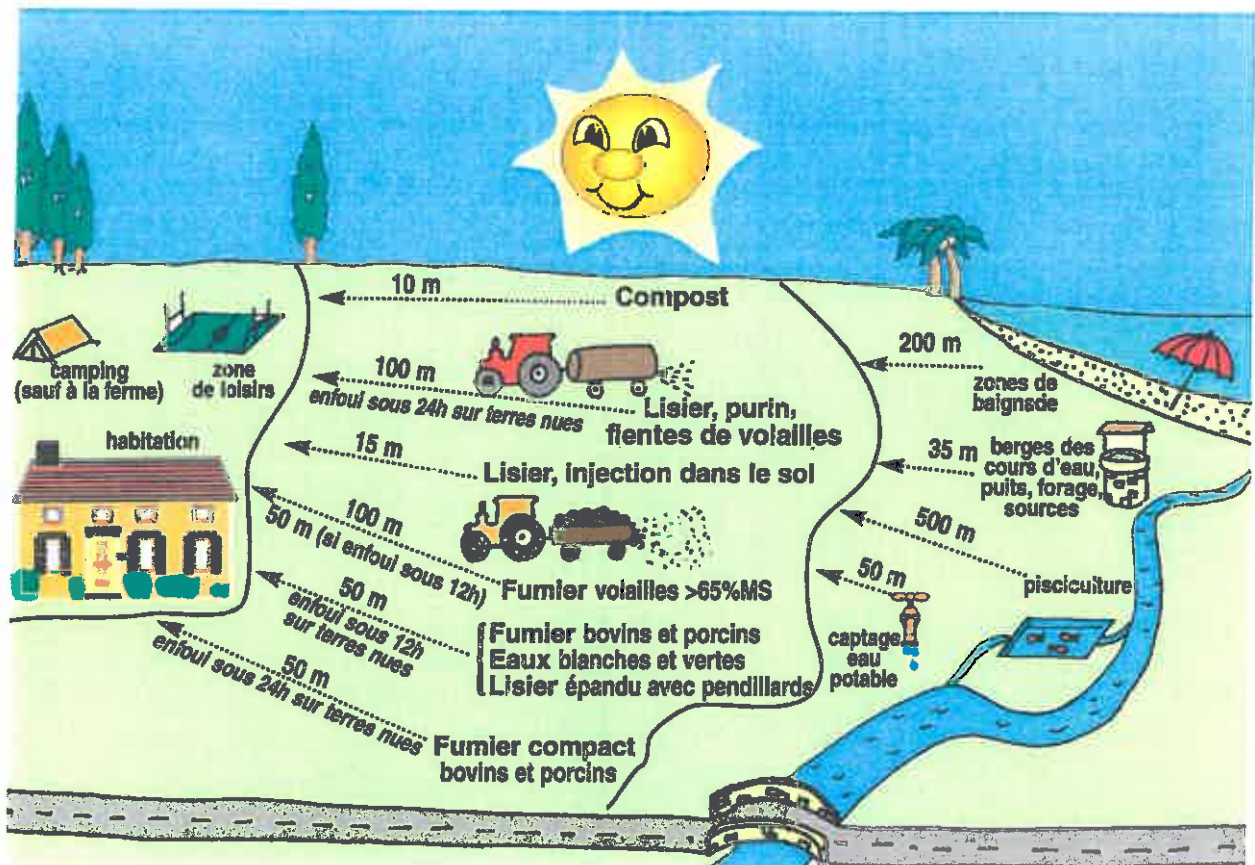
camping
(sauf à la ferme)

zone
de loisirs

habitation

10 m
Compost

100 m
enfoui sous 24h sur terres nues
Lisier, purin,
fientes de volailles

15 m
Lisier, injection dans le sol

100 m
50 m (si enfoui sous 12h)
Fumier volailles >65%MS

50 m
enfoui sous 12h
sur terres nues
Fumier bovins et porcins
Eaux blanches et vertes
Lisier épandu avec pendillards

50 m
enfoui sous 24h sur terres nues
Fumier compact
bovins et porcins

200 m
zones de
baignade

35 m
berges des
cours d'eau,
puits, forage,
sources

500 m
pisciculture

50 m
captage
eau
potable